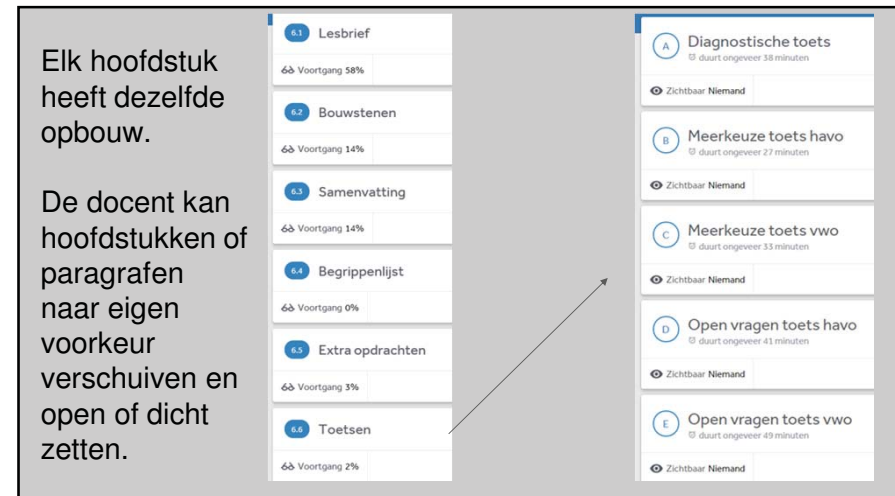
Elk hoofdstuk heeft dezelfde opbouw.

De docent kan hoofdstukken of paragrafen naar eigen voorkeur verschuiven en open of dicht zetten.

6.1 Lesbrief
Voortgang 58%

6.2 Bouwstenen
Voortgang 14%

6.3 Samenvatting
Voortgang 14%

6.4 Begrippenlijst
Voortgang 0%

6.5 Extra opdrachten
Voortgang 3%

6.6 Toetsen
Voortgang 2%

A Diagnostische toets
duurt ongeveer 38 minuten
Zichtbaar Niemand

B Meerkeuze toets havo
duurt ongeveer 27 minuten
Zichtbaar Niemand

C Meerkeuze toets vwo
duurt ongeveer 33 minuten
Zichtbaar Niemand

D Open vragen toets havo
duurt ongeveer 41 minuten
Zichtbaar Niemand

E Open vragen toets vwo
duurt ongeveer 49 minuten
Zichtbaar Niemand